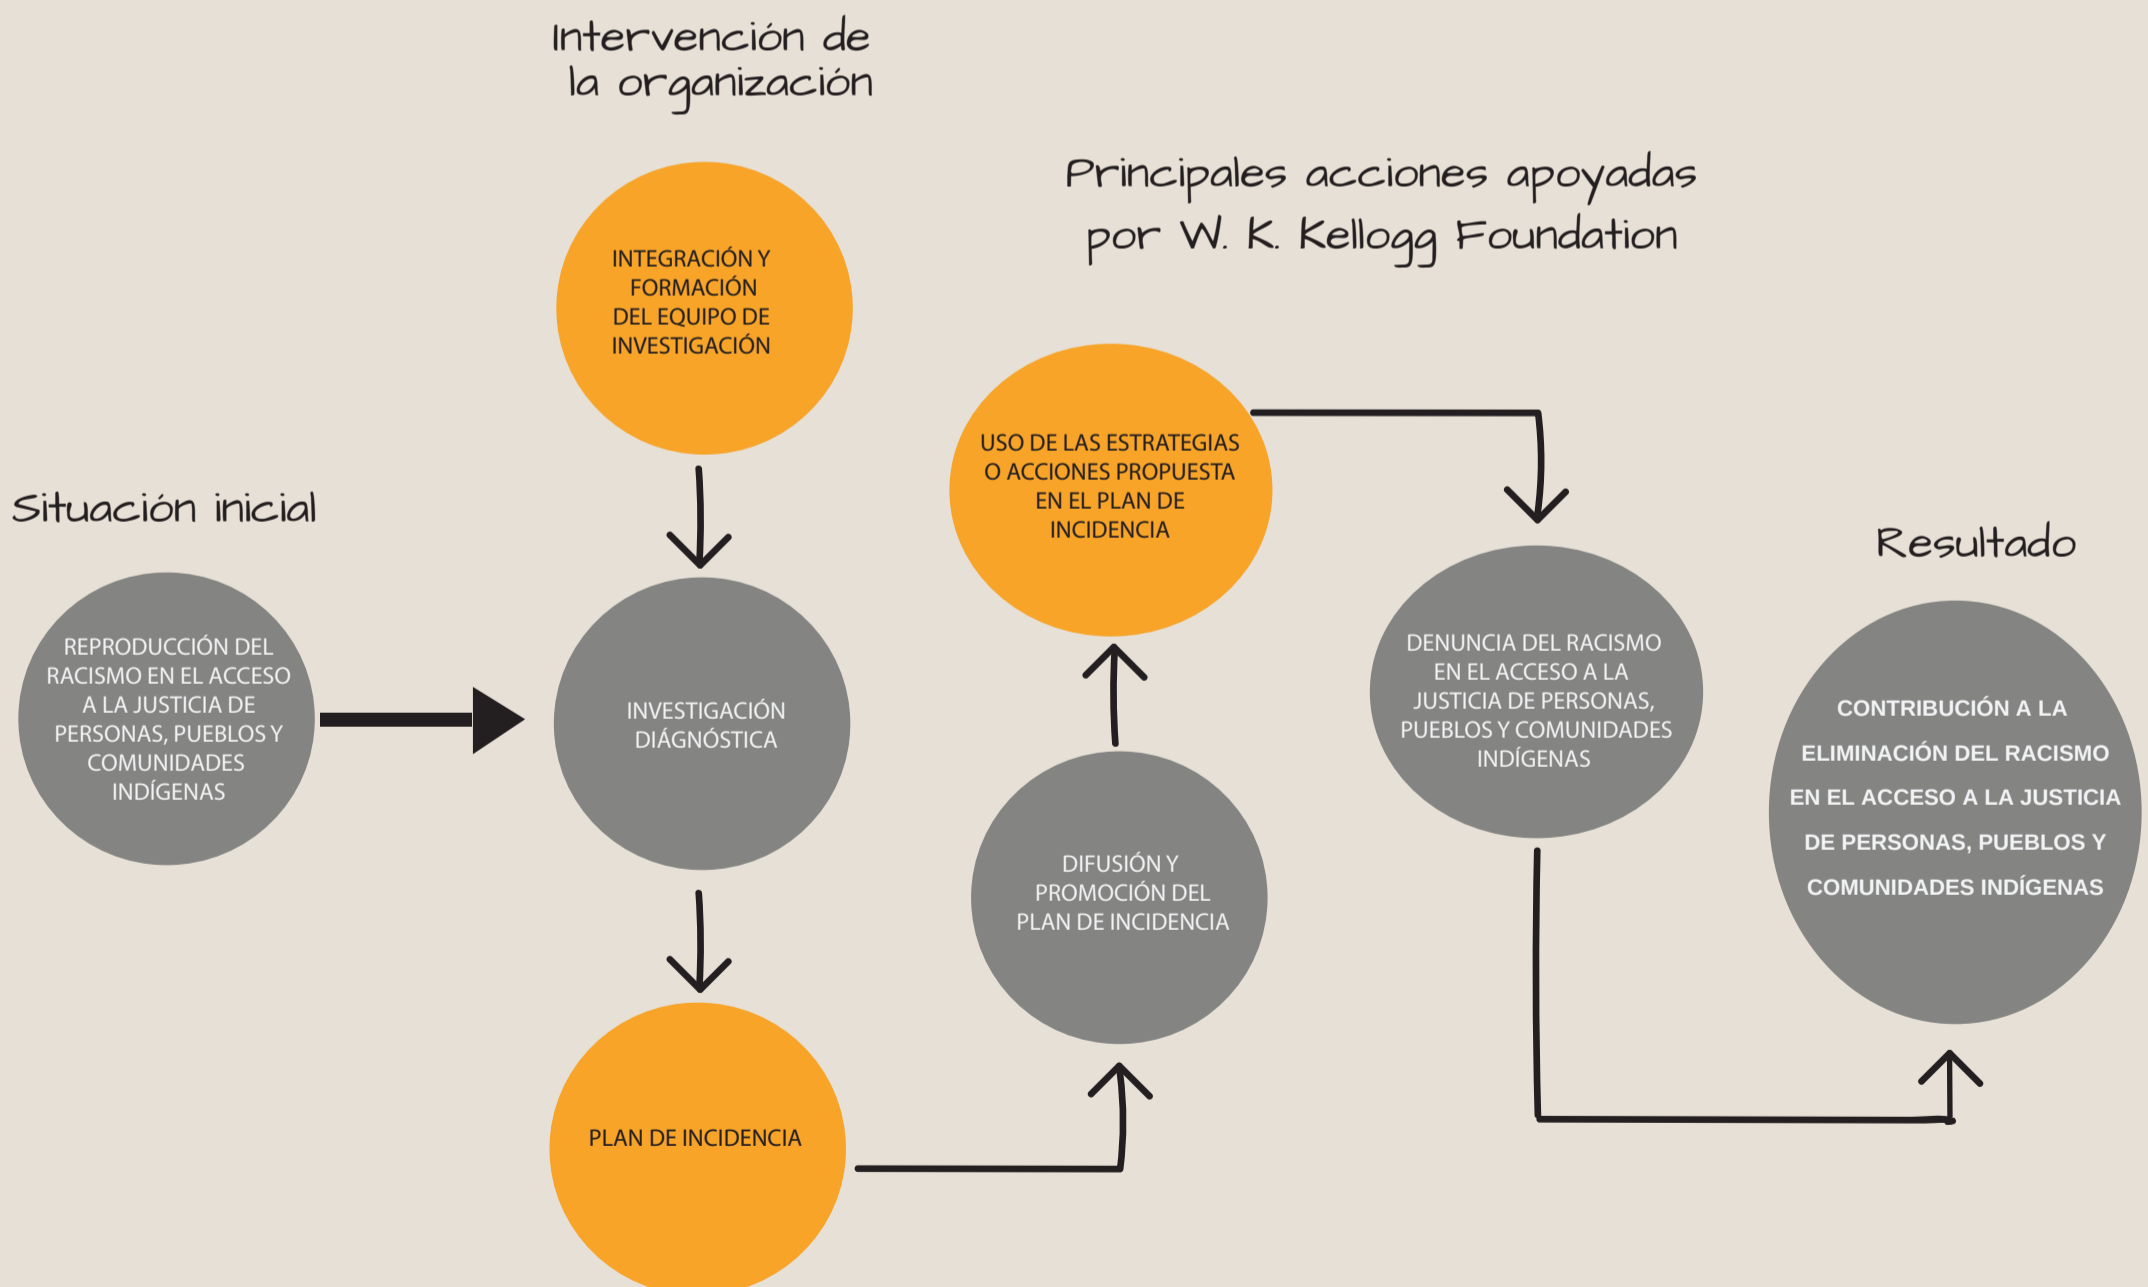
Intervención de la organización

Principales acciones apoyadas por W. K. Kellogg Foundation

Situación inicial

Resultado

INTEGRACIÓN Y FORMACIÓN DEL EQUIPO DE INVESTIGACIÓN

USO DE LAS ESTRATEGIAS O ACCIONES PROPUESTA EN EL PLAN DE INCIDENCIA

REPRODUCCIÓN DEL RACISMO EN EL ACCESO A LA JUSTICIA DE PERSONAS, PUEBLOS Y COMUNIDADES INDÍGENAS

INVESTIGACIÓN DIÁGNÓSTICA

DENUNCIA DEL RACISMO EN EL ACCESO A LA JUSTICIA DE PERSONAS, PUEBLOS Y COMUNIDADES INDÍGENAS

CONTRIBUCIÓN A LA ELIMINACIÓN DEL RACISMO EN EL ACCESO A LA JUSTICIA DE PERSONAS, PUEBLOS Y COMUNIDADES INDÍGENAS

DIFUSIÓN Y PROMOCIÓN DEL PLAN DE INCIDENCIA

PLAN DE INCIDENCIA